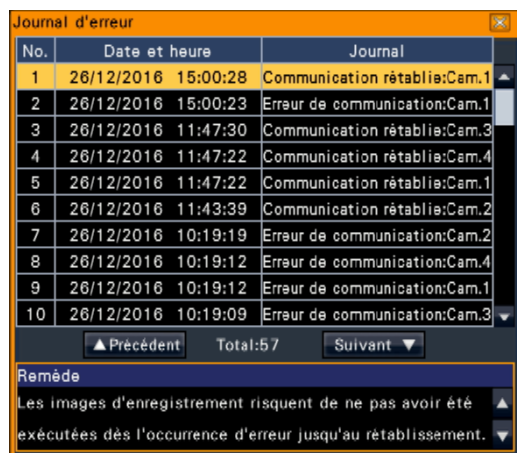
Journal d'erreur

| No. | Date et heure | Journal |
|---|---|---|
| 1 | 26/12/2016 15:00:28 | Communication rétablie:Cam.1 |
| 2 | 26/12/2016 15:00:23 | Erreur de communication:Cam.1 |
| 3 | 26/12/2016 11:47:30 | Communication rétablie:Cam.3 |
| 4 | 26/12/2016 11:47:22 | Communication rétablie:Cam.4 |
| 5 | 26/12/2016 11:47:22 | Communication rétablie:Cam.1 |
| 6 | 26/12/2016 11:43:39 | Communication rétablie:Cam.2 |
| 7 | 26/12/2016 10:19:19 | Erreur de communication:Cam.2 |
| 8 | 26/12/2016 10:19:12 | Erreur de communication:Cam.4 |
| 9 | 26/12/2016 10:19:12 | Erreur de communication:Cam.1 |
| 10 | 26/12/2016 10:19:09 | Erreur de communication:Cam.3 |

▲Précédent Total:57 Suivant ▼

Remède

Les images d'enregistrement risquent de ne pas avoir été exécutées dès l'occurrence d'erreur jusqu'au rétablissement.